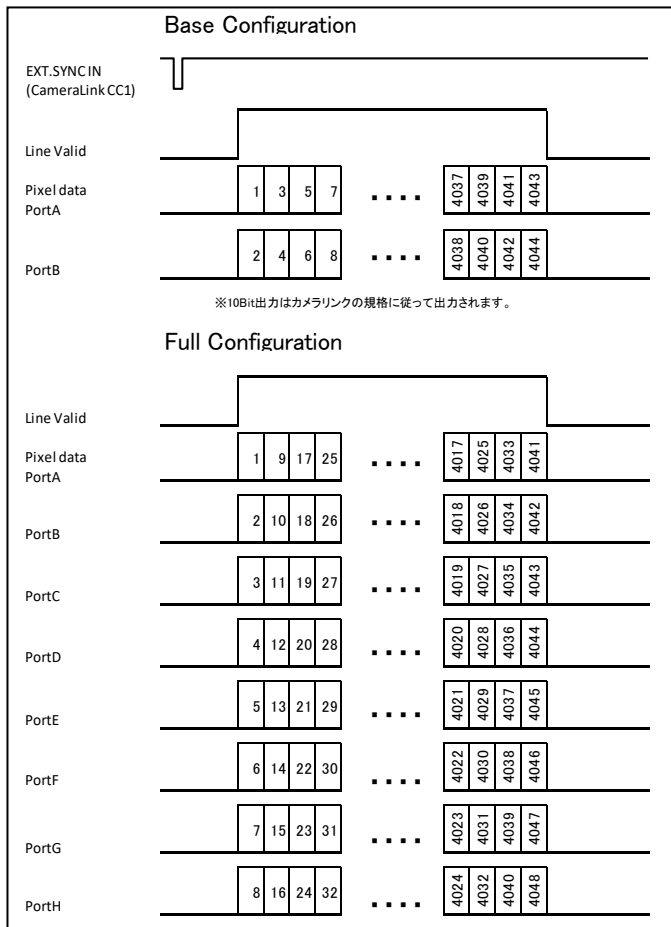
Base Configuration

EXT.SYNC IN
(CameraLink CC1)

Line Valid

Pixel data
PortA

1 3 5 7 .... 4037 4039 4041 4043

PortB

2 4 6 8 .... 4038 4040 4042 4044

※10Bit出力はカメラリンクの規格に従って出力されます。

Full Configuration

Line Valid

Pixel data
PortA

1 9 17 25 .... 4017 4025 4033 4041

PortB

2 10 18 26 .... 4018 4026 4034 4042

PortC

3 11 19 27 .... 4019 4027 4035 4043

PortD

4 12 20 28 .... 4020 4028 4036 4044

PortE

5 13 21 29 .... 4021 4029 4037 4045

PortF

6 14 22 30 .... 4022 4030 4038 4046

PortG

7 15 23 31 .... 4023 4031 4039 4047

PortH

8 16 24 32 .... 4024 4032 4040 4048